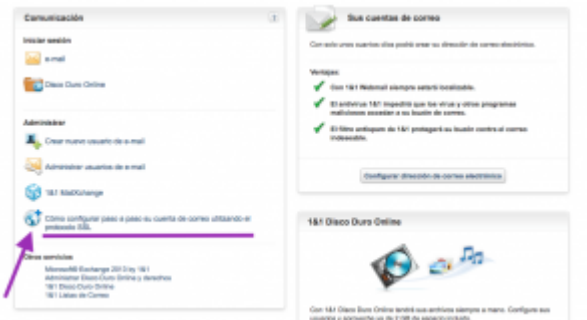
Comunicación

Iniciar sesión

e-mail

Disco Duro Online

Administrar

Crear nuevo usuario de e-mail

Administrar usuarios de e-mail

1&1 MailXchange

Cómo configurar paso a paso su cuenta de correo utilizando el protocolo SSL

Otros servicios

Microsoft Exchange 2013 by 1&1
Administrar Disco Duro Online y derechos
1&1 Disco Duro Online
1&1 Listas de Correo

Sus cuentas de correo

Con solo unos cuantos clics podrá crear su dirección de correo electrónico.

Ventajas:

Con 1&1 Webmail siempre estará localizable.

El antivirus 1&1 impedirá que los virus y otros programas maliciosos accedan a su buzón de correo.

El filtro antispam de 1&1 protegerá su buzón contra el correo indeseable.

Configurar dirección de correo electrónico

1&1 Disco Duro Online

Con 1&1 Disco Duro Online tendrá sus archivos siempre a mano. Configure sus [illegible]